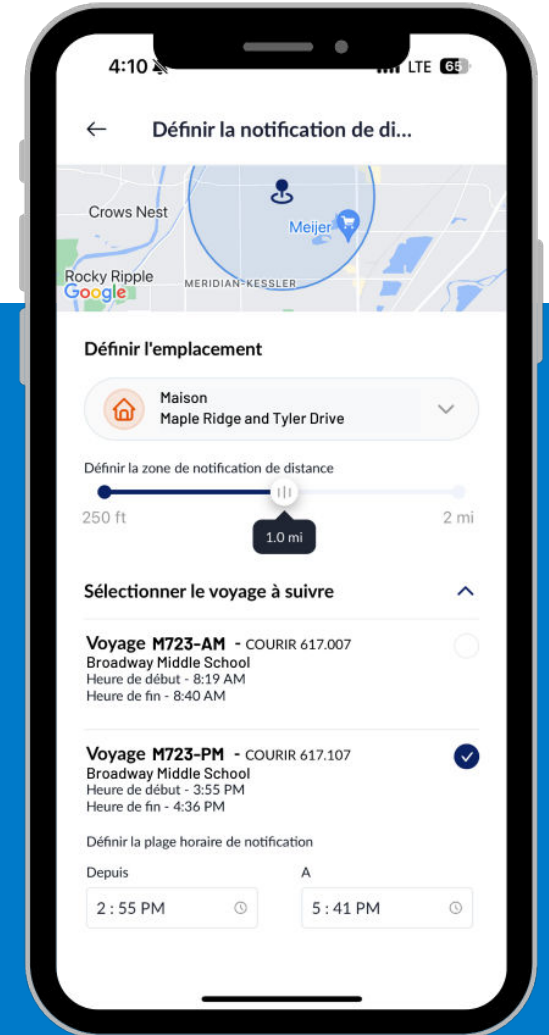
4:10 LTE 65

Définir la notification de di...

Crows Nest
Meijer
Rocky Ripple
Google
MERIDIAN-KESSLER

Définir l'emplacement

Maison
Maple Ridge and Tyler Drive

Définir la zone de notification de distance

250 ft
1.0 mi
2 mi

Sélectionner le voyage à suivre

Voyage M723-AM - COURIR 617.007
Broadway Middle School
Heure de début - 8:19 AM
Heure de fin - 8:40 AM

Voyage M723-PM - COURIR 617.107
Broadway Middle School
Heure de début - 3:55 PM
Heure de fin - 4:36 PM

Définir la plage horaire de notification

Depuis
2 : 55 PM

A
5 : 41 PM